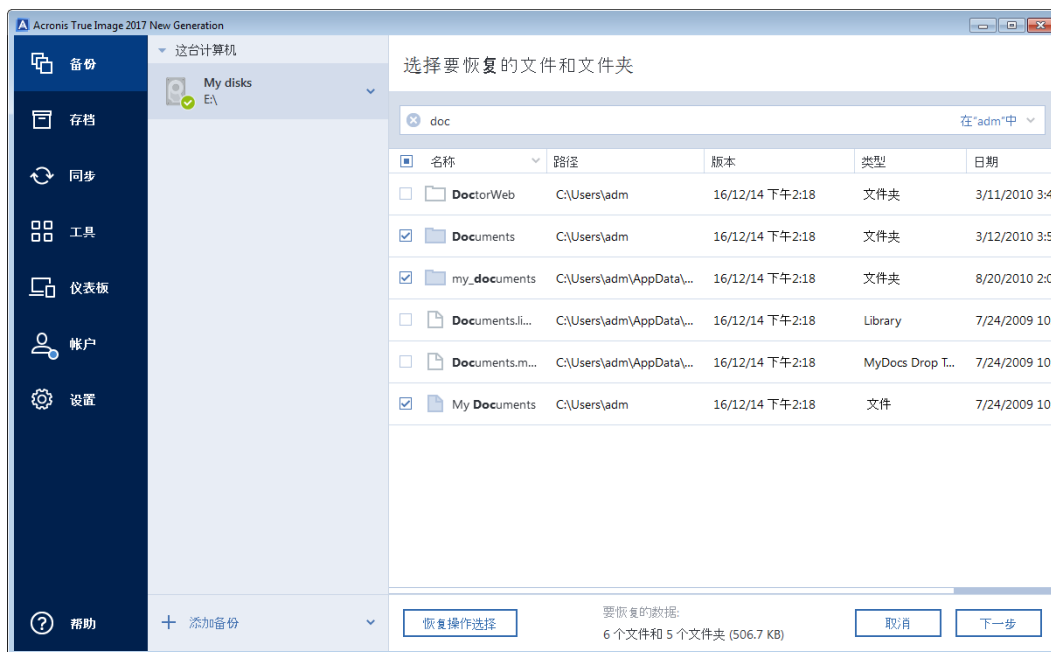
Acronis True Image 2017 New Generation

备份
存档
同步
工具
仪表板
帐户
设置
帮助

这台计算机
My disks
E:\

添加备份

选择要恢复的文件和文件夹

doc
在"adm"中

| 名称 | 路径 | 版本 | 类型 | 日期 |
|---|---|---|---|---|
| DoctorWeb | C:\Users\adm | 16/12/14 下午2:18 | 文件夹 | 3/11/2010 3:4 |
| Documents | C:\Users\adm | 16/12/14 下午2:18 | 文件夹 | 3/12/2010 3:5 |
| my_documents | C:\Users\adm\AppData\... | 16/12/14 下午2:18 | 文件夹 | 8/20/2010 2:0 |
| Documents.li... | C:\Users\adm\AppData\... | 16/12/14 下午2:18 | Library | 7/24/2009 10 |
| Documents.m... | C:\Users\adm\AppData\... | 16/12/14 下午2:18 | MyDocs Drop T... | 7/24/2009 10 |
| My Documents | C:\Users\adm | 16/12/14 下午2:18 | 文件 | 7/24/2009 10 |

恢复操作选择
要恢复的数据:
6 个文件和 5 个文件夹 (506.7 KB)
取消
下一步